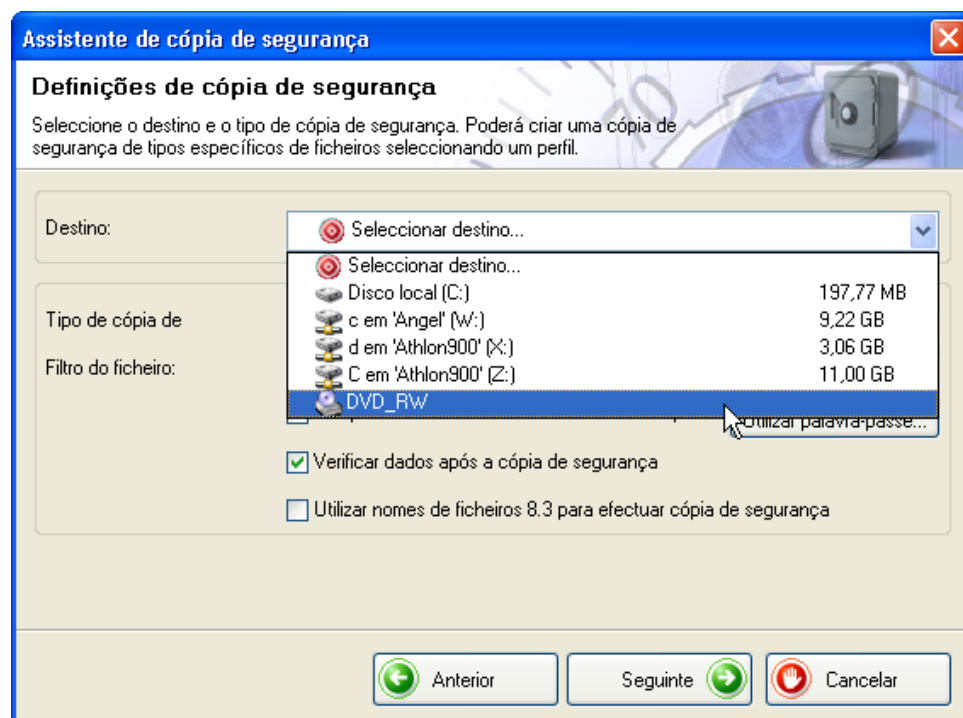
Assistente de cópia de segurança

Definições de cópia de segurança

Seleccione o destino e o tipo de cópia de segurança. Poderá criar uma cópia de segurança de tipos específicos de ficheiros seleccionando um perfil.

Destino:

Seleccionar destino...

Seleccionar destino...

| | |
|---|---|
| Disco local (C:) | 197,77 MB |
| c em 'Angel' (W:) | 9,22 GB |
| d em 'Athlon900' (X:) | 3,06 GB |
| C em 'Athlon900' (Z:) | 11,00 GB |
| DVD_RW | |

Tipo de cópia de

Filtro do ficheiro:

Utilizar palavra-passe...

Verificar dados após a cópia de segurança

Utilizar nomes de ficheiros 8.3 para efectuar cópia de segurança

Anterior

Seguinte

Cancelar